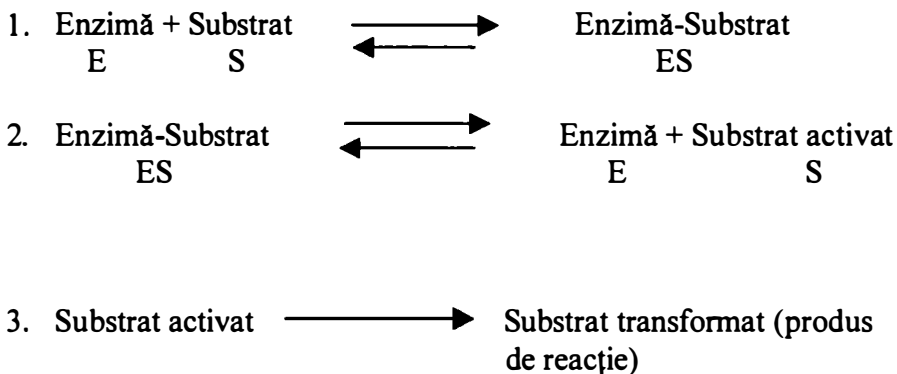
1. Enzimă + Substrat $\rightleftharpoons$ Enzimă-Substrat
E S ES

2. Enzimă-Substrat $\rightleftharpoons$ Enzimă + Substrat activat
ES E S

3. Substrat activat $\longrightarrow$ Substrat transformat (produs de reacţie)